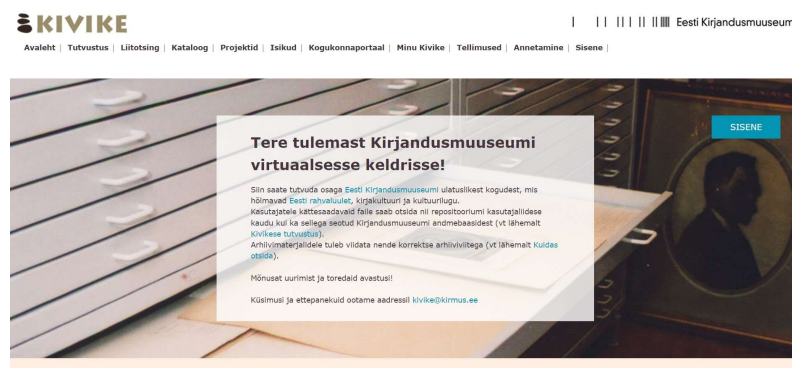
KIVIKE

Eesti Kirjandusmuuseum

Avaleht | Tutvustus | Liitotsing | Kataloog | Projektid | Isikud | Kogukonnaportaal | Minu Kivike | Tellimused | Annetamine | Sisene |

SISENE

Tere tulemast Kirjandusmuuseumi virtuaalsesse keldrisse!

Siin saate tutvuda osaga Eesti Kirjandusmuuseumi ulatuslikest kogudest, mis hõlmavad Eesti rahvaluulet, kirjakultuuri ja kultuurilugu.
Kasutajatele kättesaadavaid faile saab otsida nii repositooriumi kasutajaliidese kaudu kui ka sellega seotud Kirjandusmuuseumi andmebaasidest (vt lähemalt Kivikese tutvustus).
Arhiivimaterjalidele tuleb viidata nende korrektse arhiiviviitega (vt lähemalt Kuidas otsida).

Mõnusat uurimist ja toredaid avastusi!

Küsimusi ja ettepanekuid ootame aadressil kivike@kirmus.ee